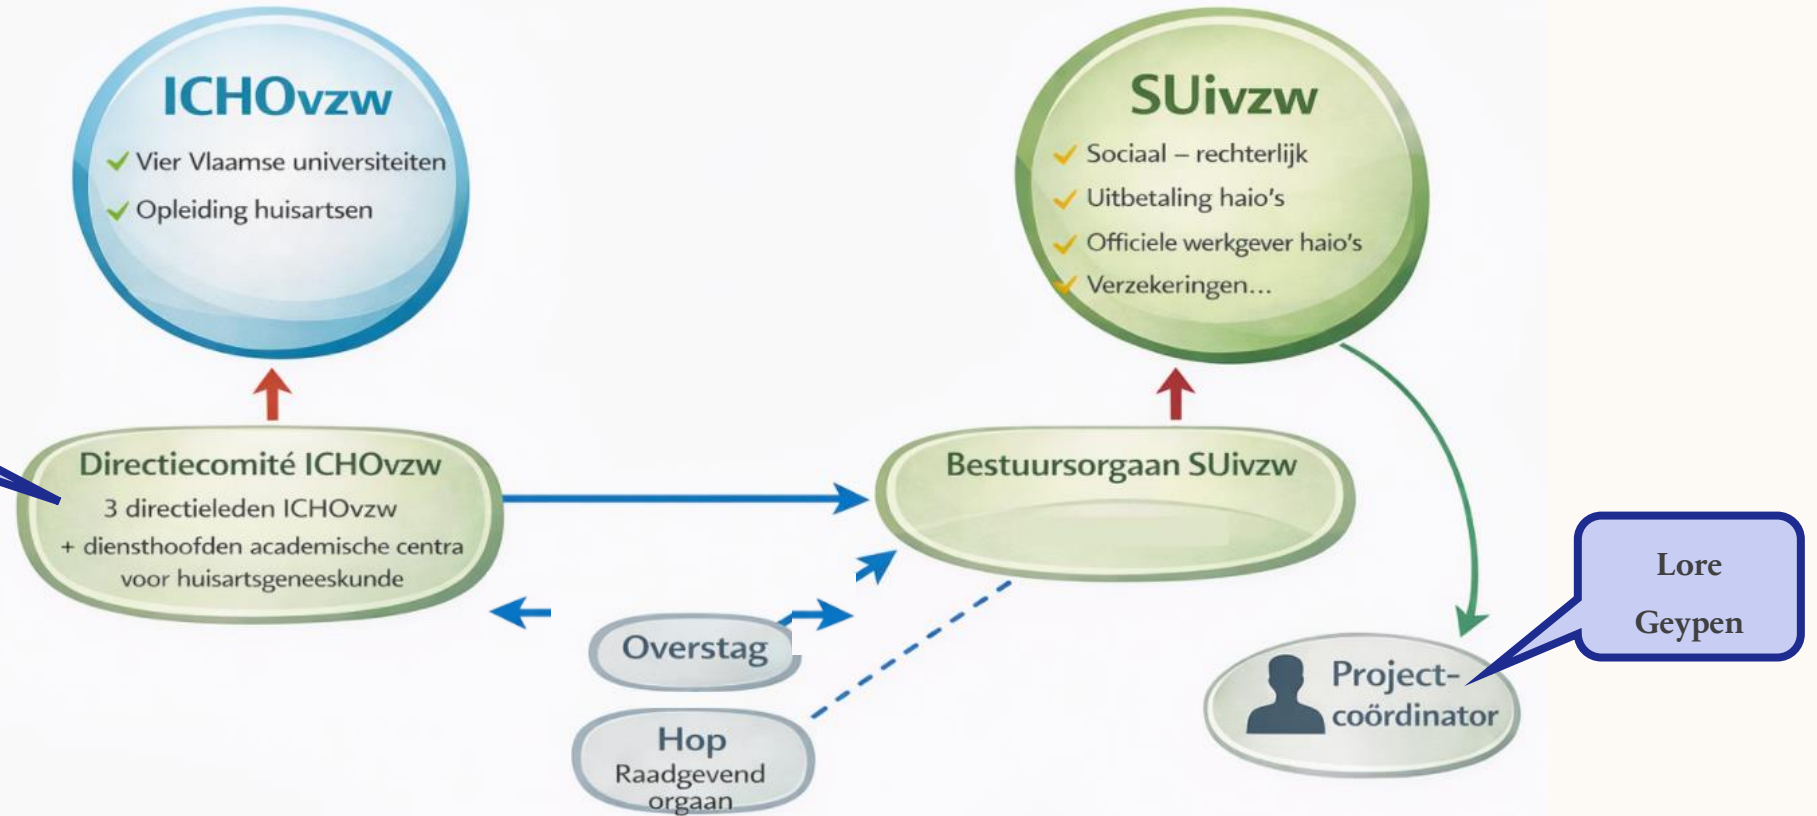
ICHOvzw

Vier Vlaamse universiteiten

Opleiding huisartsen

SUivzw

Sociaal – rechterlijk

Uitbetaling haio's

Officiele werkgever haio's

Verzekeringen...

Directiecomité ICHOvzw

3 directieleden ICHOvzw

+ diensthoofden academische centra voor huisartsgeneeskunde

Bestuursorgaan SUivzw

Lore Geypen

Overstag

Hop

Raadgevend orgaan

Project-coördinator